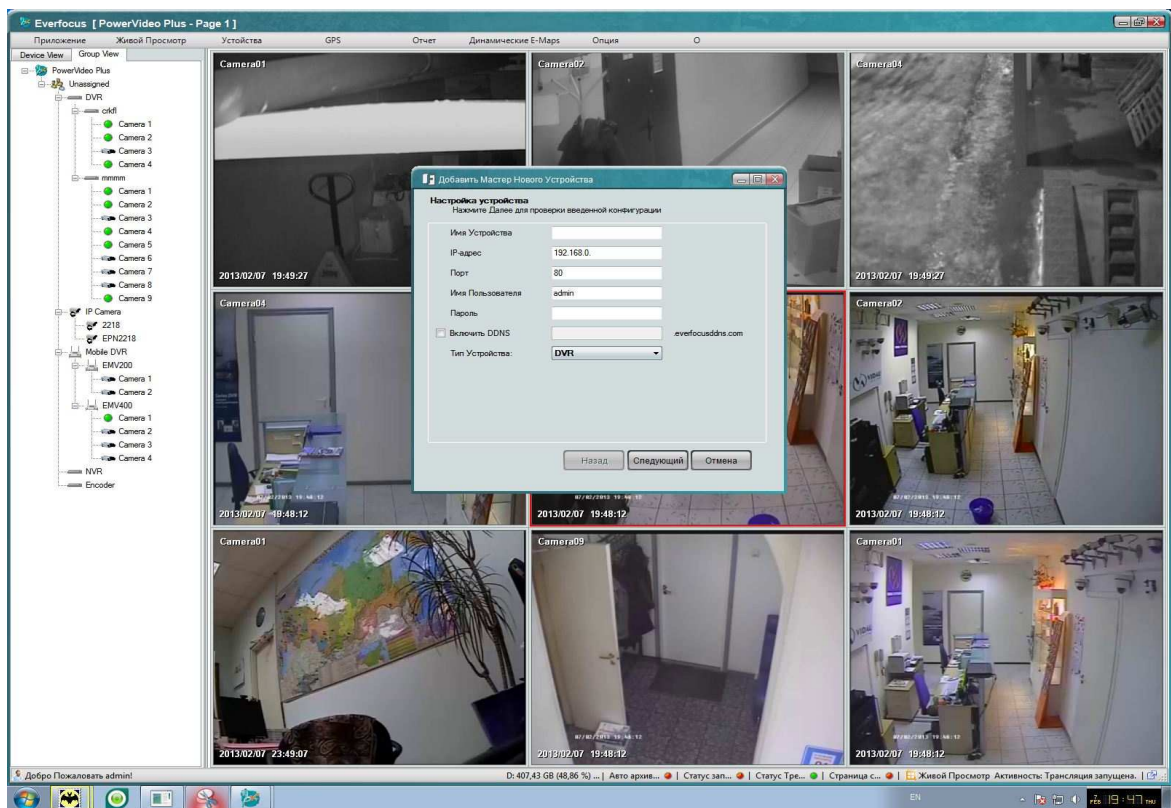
Everfocus [ PowerVideo Plus - Page 1 ]

Приложение Живой Просмотр Устройства GPS Отчет Динамические E-Maps Опция О

Device View Group View

PowerVideo Plus
Unassigned
DVR
crkfl
Camera 1
Camera 2
Camera 3
Camera 4
mmmm
Camera 1
Camera 2
Camera 3
Camera 4
Camera 5
Camera 6
Camera 7
Camera 8
Camera 9
IP Camera
2218
EPN2218
Mobile DVR
EMV200
Camera 1
Camera 2
EMV400
Camera 1
Camera 2
Camera 3
Camera 4
NVR
Encoder

Camera01
2013/02/07 19:49:27

Camera02

Camera04
2013/02/07 19:49:27

Camera04
2013/02/07 19:48:12

2013/02/07 19:48:12

Camera02
2013/02/07 19:48:12

Camera01
2013/02/07 23:49:07

Camera09
2013/02/07 19:48:12

Camera01
2013/02/07 19:48:12

Добавить Мастер Нового Устройства

Настройка устройства
Нажмите Далее для проверки введенной конфигурации

Имя Устройства
IP-адрес 192.168.0.
Порт 80
Имя Пользователя admin
Пароль
Включить DDNS .everfocusddns.com
Тип Устройства: DVR

Назад Следующий Отмена

Добро Пожаловать admin!

D: 407,43 GB (48,86 %) ... | Авто архив... | Статус зап... | Статус Тре... | Страница с... | Живой Просмотр Активность: Трансляция запущена. |

EN 19:47 THU